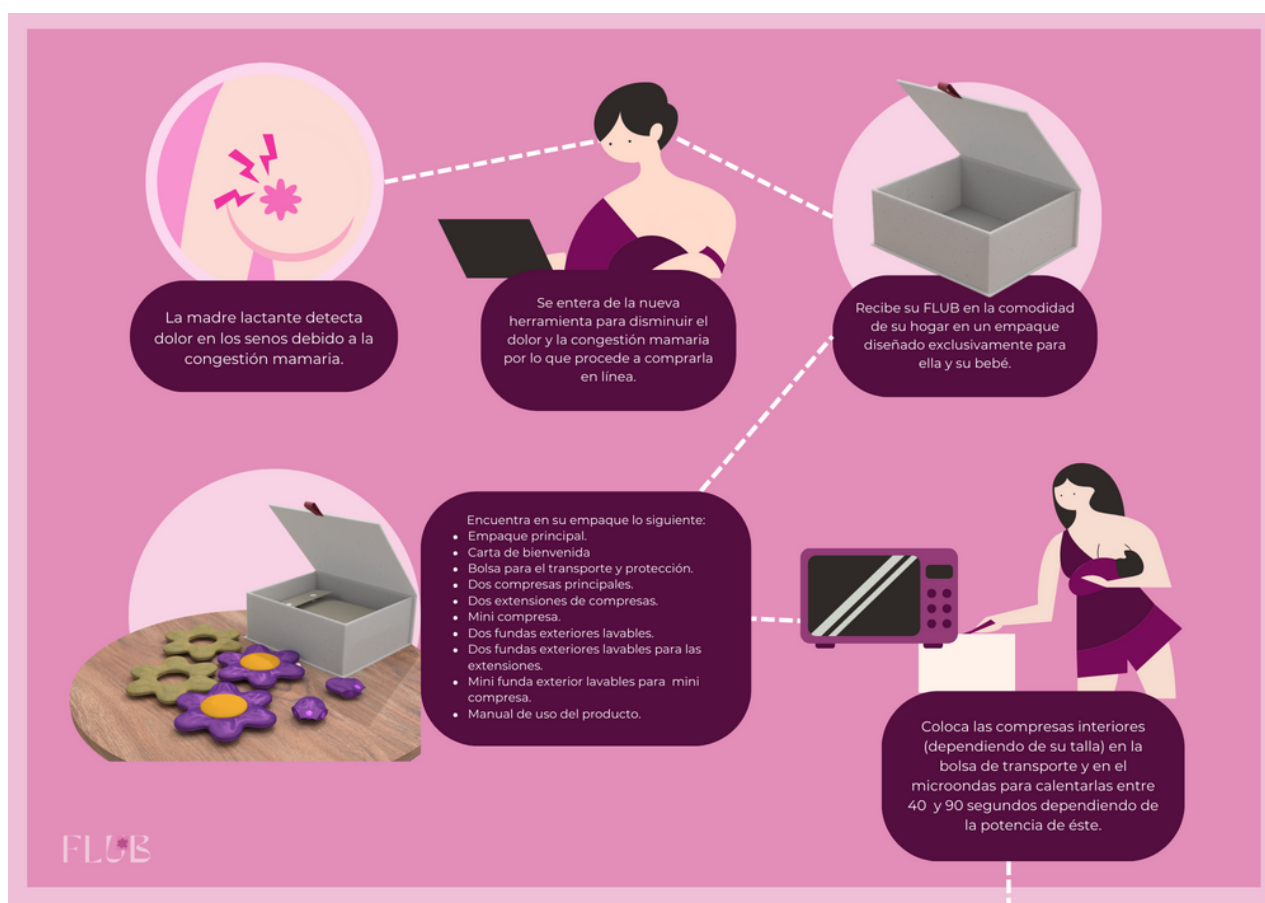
La madre lactante detecta dolor en los senos debido a la congestión mamaria.

Se entera de la nueva herramienta para disminuir el dolor y la congestión mamaria por lo que procede a comprarla en línea.

Recibe su FLUB en la comodidad de su hogar en un empaque diseñado exclusivamente para ella y su bebé.

Encuentra en su empaque lo siguiente:
- Empaque principal.
- Carta de bienvenida
- Bolsa para el transporte y protección.
- Dos compresas principales.
- Dos extensiones de compresas.
- Mini compresa.
- Dos fundas exteriores lavables.
- Dos fundas exteriores lavables para las extensiones.
- Mini funda exterior lavables para mini compresa.
- Manual de uso del producto.

Coloca las compresas interiores (dependiendo de su talla) en la bolsa de transporte y en el microondas para calentarlas entre 40 y 90 segundos dependiendo de la potencia de éste.

FLUB